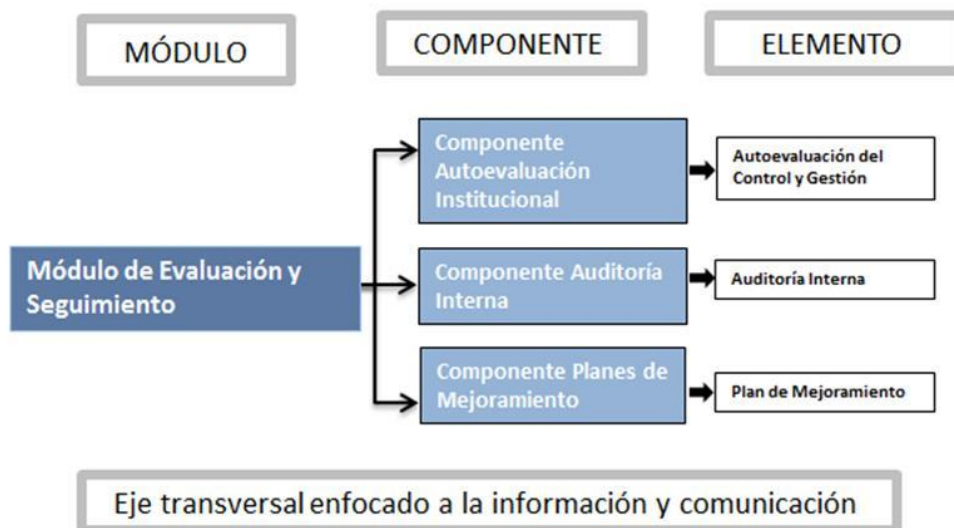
MÓDULO

COMPONENTE

ELEMENTO

Módulo de Evaluación y Seguimiento

Componente Autoevaluación Institucional

Autoevaluación del Control y Gestión

Componente Auditoría Interna

Auditoría Interna

Componente Planes de Mejoramiento

Plan de Mejoramiento

Eje transversal enfocado a la información y comunicación